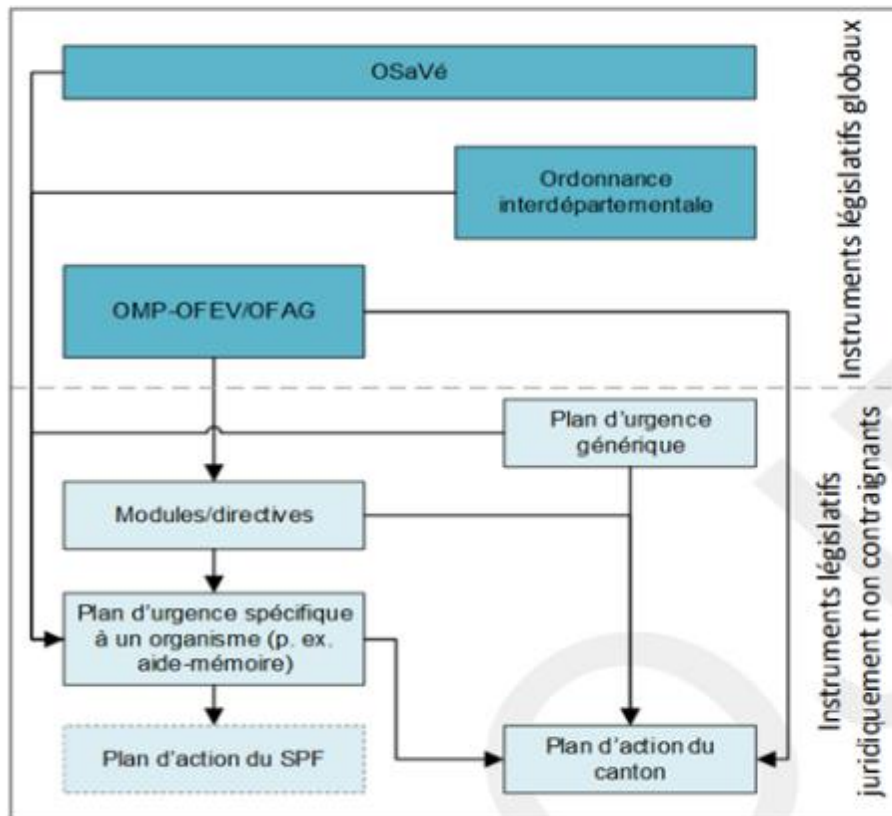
OSaVé

Ordonnance interdépartementale

OMP-OFEV/OFAG

Instruments législatifs globaux

Plan d'urgence générique

Modules/directives

Plan d'urgence spécifique à un organisme (p. ex. aide-mémoire)

Plan d'action du SPF

Plan d'action du canton

Instruments législatifs juridiquement non contraignants